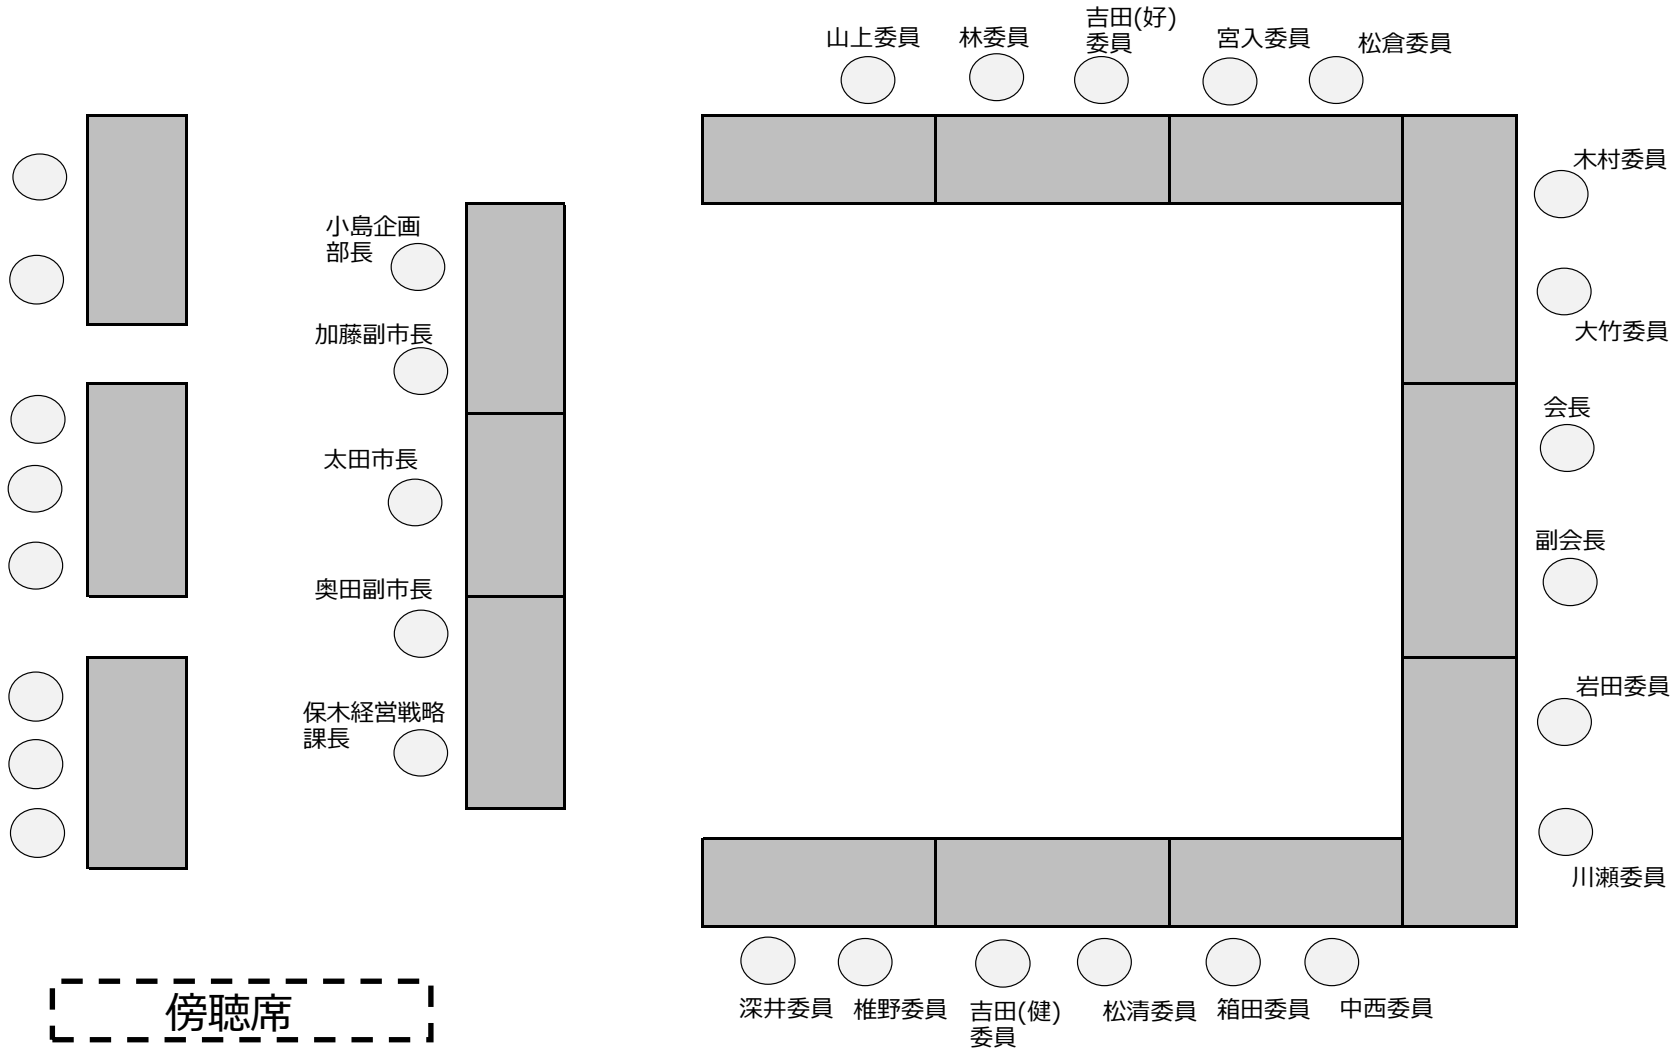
山上委員 林委員 吉田(好)委員 宮入委員 松倉委員

木村委員

小島企画部長

大竹委員

加藤副市長

会長

太田市長

副会長

奥田副市長

岩田委員

保木経営戦略課長

川瀬委員

傍聴席

深井委員 椎野委員 吉田(健)委員 松清委員 箱田委員 中西委員